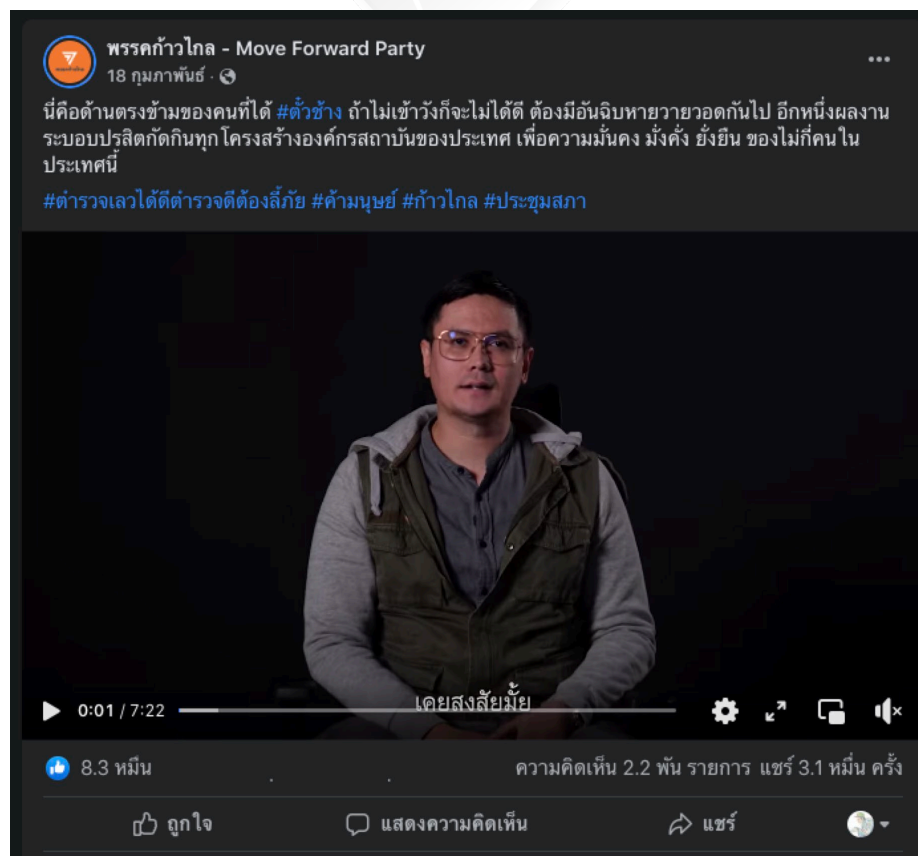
พรรคก้าวไกล - Move Forward Party
18 กุมภาพันธ์ ·

นี่คือด้านตรงข้ามของคนที่ได้ #ตั๋วช้าง ถ้าไม่เข้าวังก็จะไม่ได้ดี ต้องมีอันฉิบหายวายวอดกันไป อีกหนึ่งผลงานระบอบปรสิตกัดกินทุกโครงสร้างองค์กรสถาบันของประเทศ เพื่อความมั่นคง มั่งคั่ง ยั่งยืน ของไม่กี่คนในประเทศนี้

#ตำรวจเลวได้ดีตำรวจดีต้องลี้ภัย #ค้ามนุษย์ #ก้าวไกล #ประชุมสภา

เคยสงสัยมั้ย

0:01 / 7:22

8.3 หมื่น
ความคิดเห็น 2.2 พัน รายการ แชร์ 3.1 หมื่น ครั้ง

ถูกใจ
แสดงความคิดเห็น
แชร์